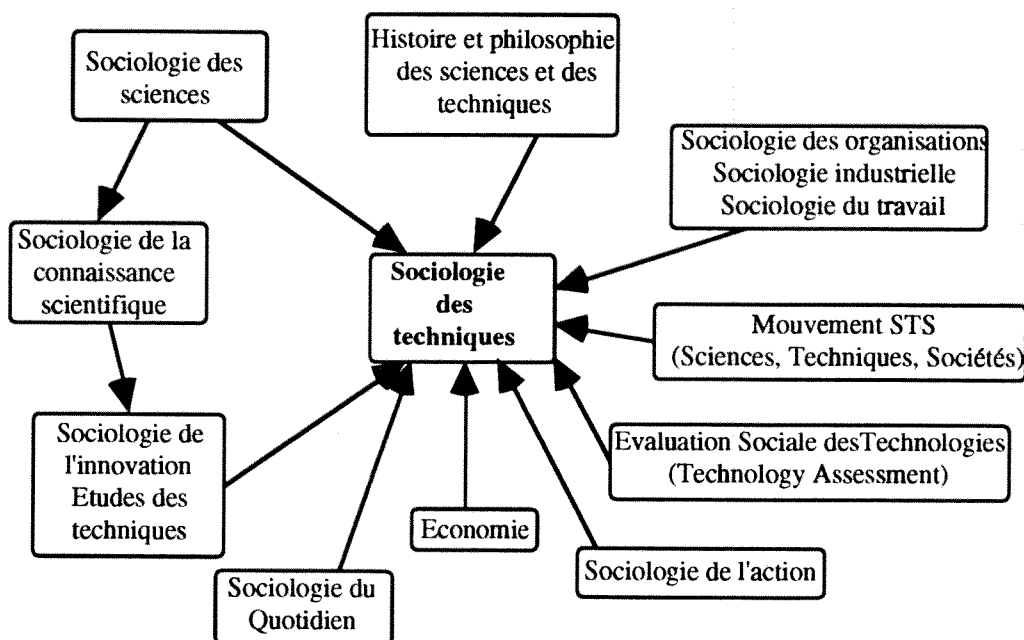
Sociologie des sciences

Histoire et philosophie des sciences et des techniques

Sociologie des organisations
Sociologie industrielle
Sociologie du travail

Sociologie de la connaissance scientifique

Sociologie des techniques

Mouvement STS
(Sciences, Techniques, Sociétés)

Sociologie de l'innovation
Etudes des techniques

Evaluation Sociale desTechnologies
(Technology Assessment)

Economie

Sociologie de l'action

Sociologie du Quotidien